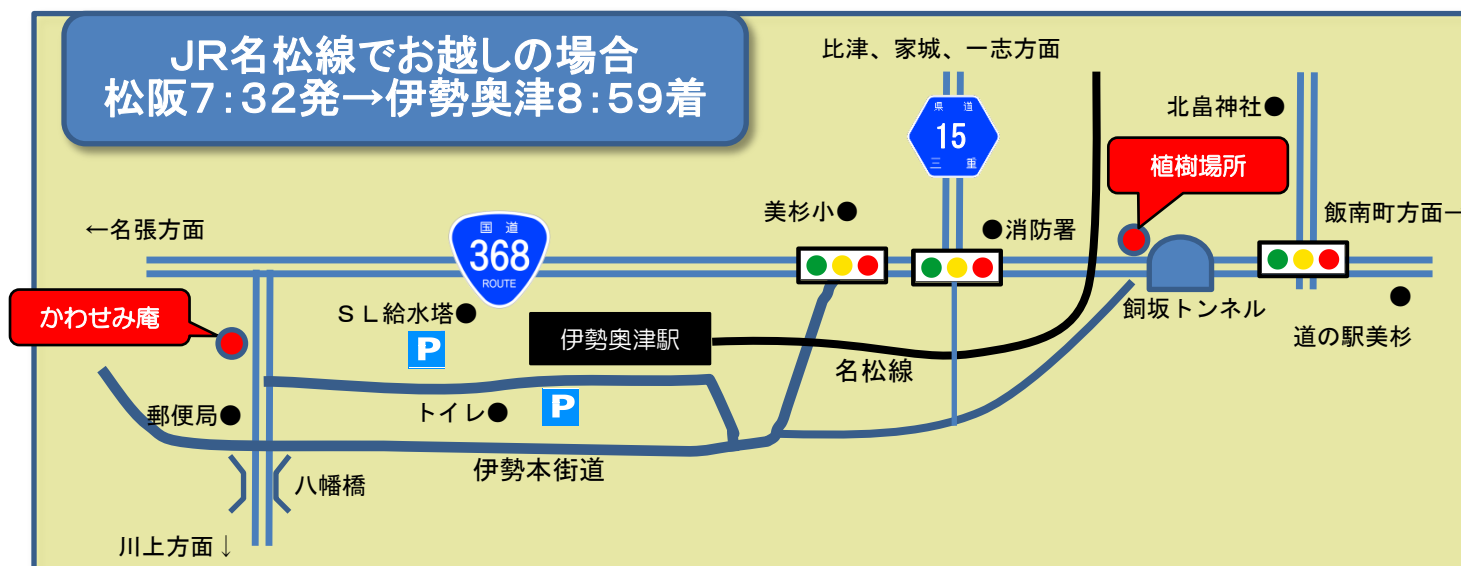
JR名松線でお越しの場合
松阪7:32発→伊勢奥津8:59着

比津、家城、一志方面

県道
15
三重

北畠神社●

植樹場所

美杉小●

●消防署

飯南町方面→

←名張方面

国道
368
ROUTE

かわせみ庵

ＳＬ給水塔●

P

伊勢奥津駅

飼坂トンネル

●

道の駅美杉

名松線

郵便局●

トイレ●

P

伊勢本街道

八幡橋

川上方面↓